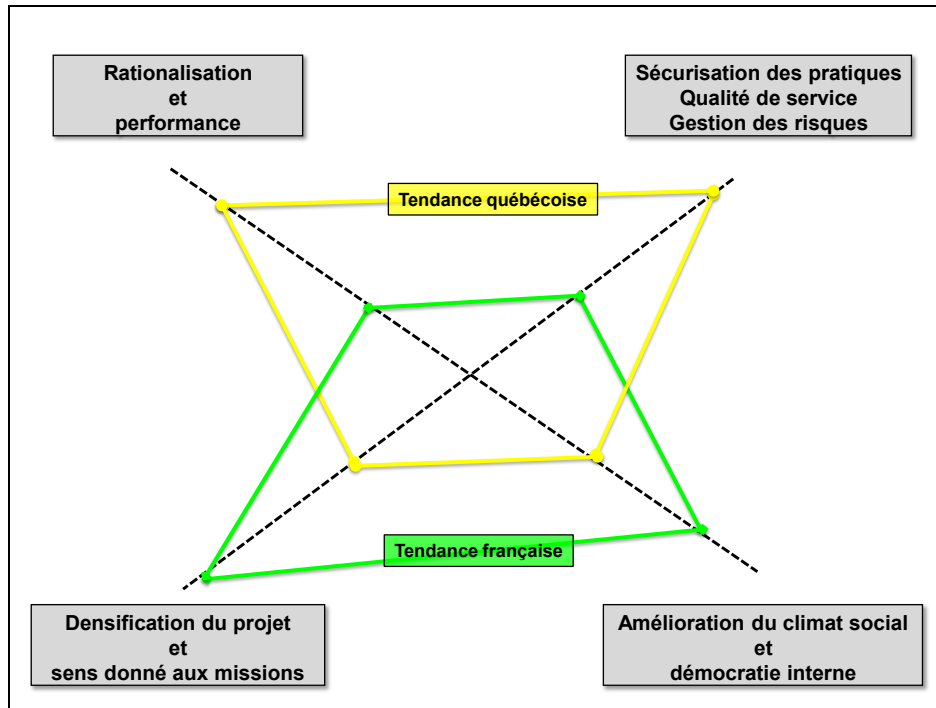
Rationalisation
et
performance

Sécurisation des pratiques
Qualité de service
Gestion des risques

Tendance québécoise

Tendance française

Densification du projet
et
sens donné aux missions

Amélioration du climat social
et
démocratie interne